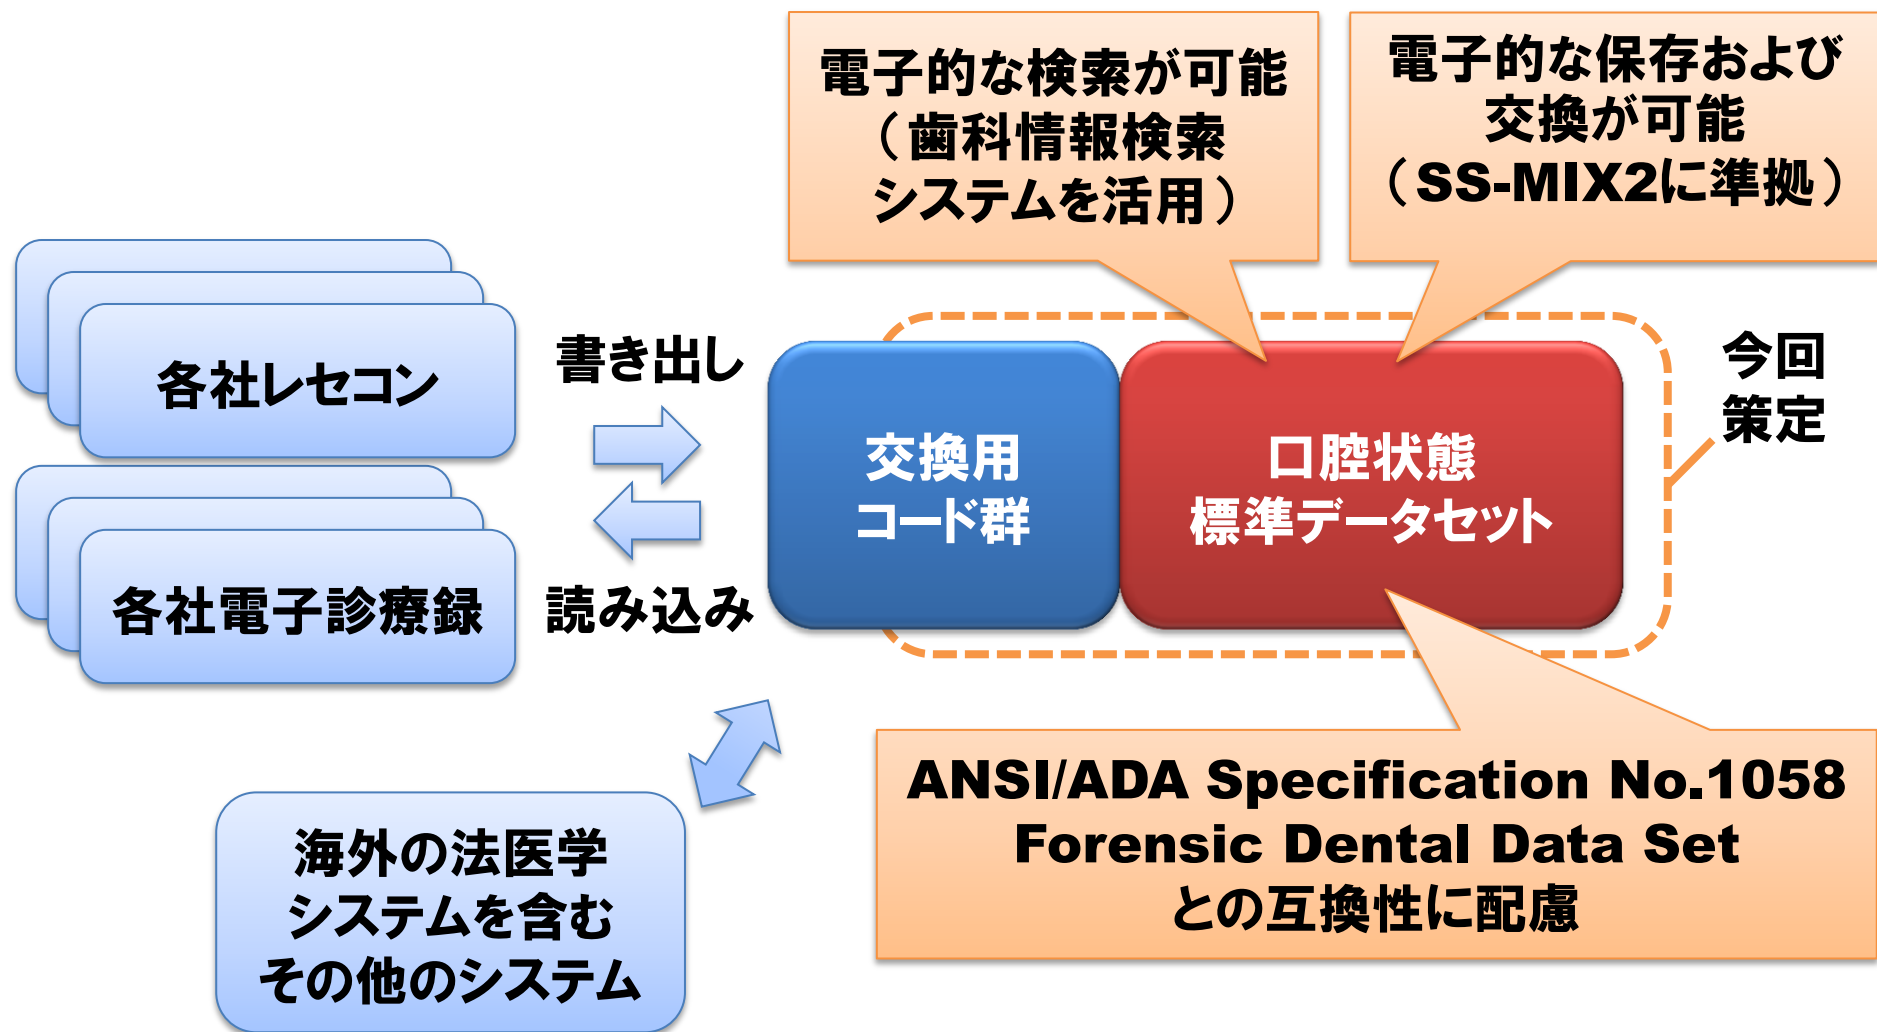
電子的な検索が可能
（歯科情報検索システムを活用）

電子的な保存および交換が可能
（SS-MIX2に準拠）

各社レセコン

書き出し

読み込み

各社電子診療録

交換用
コード群

口腔状態
標準データセット

今回
策定

海外の法医学
システムを含む
その他のシステム

ANSI/ADA Specification No.1058
Forensic Dental Data Set
との互換性に配慮